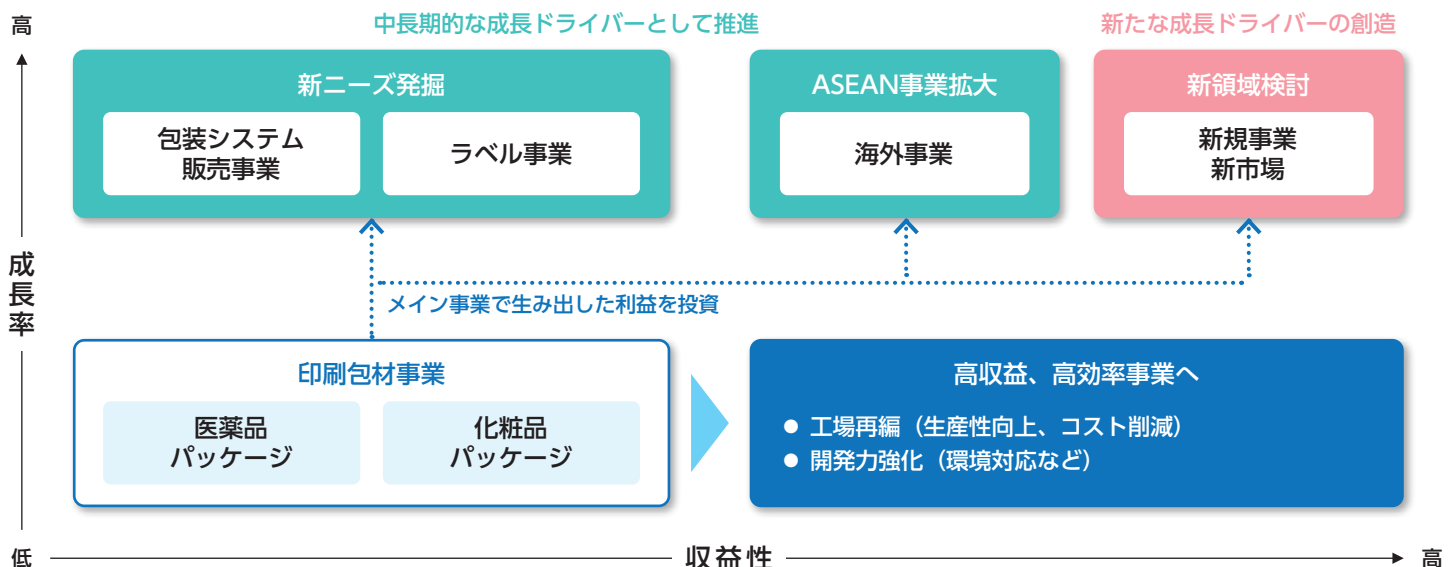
高

中長期的な成長ドライバーとして推進

新たな成長ドライバーの創造

新ニーズ発掘

包装システム販売事業

ラベル事業

ASEAN事業拡大

海外事業

新領域検討

新規事業
新市場

成長率

メイン事業で生み出した利益を投資

印刷包材事業

医薬品パッケージ

化粧品パッケージ

高収益、高効率事業へ

● 工場再編（生産性向上、コスト削減）
● 開発力強化（環境対応など）

低

収益性

高